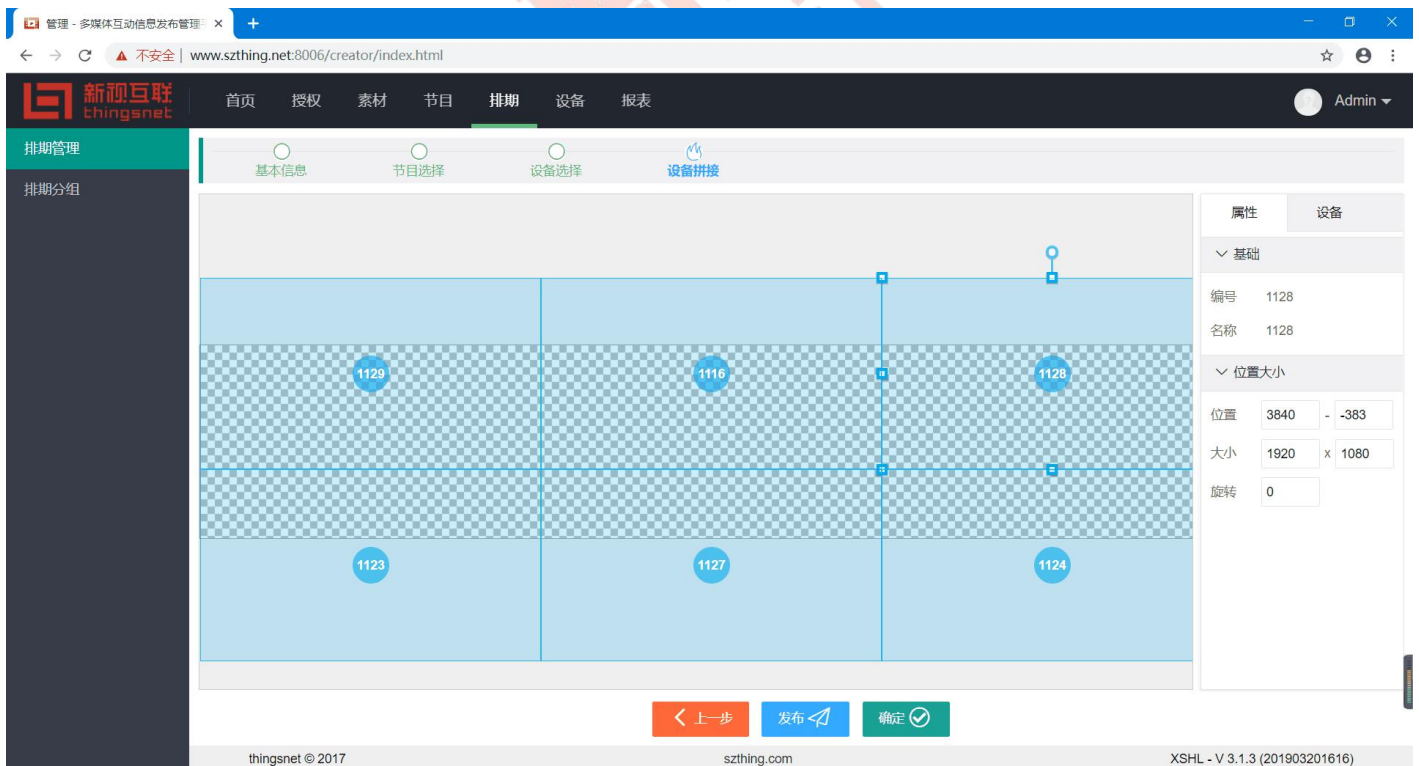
管理 - 多媒体互动信息发布管理 ×

不安全 | www.szthing.net:8006/creator/index.html

新视互联 thingsnet

首页 授权 素材 节目 排期 设备 报表

Admin

排期管理

排期分组

基本信息 节目选择 设备选择 设备拼接

1129 1116 1128

1123 1127 1124

属性 设备

基础

编号 1128

名称 1128

位置大小

位置 3840 - -383

大小 1920 x 1080

旋转 0

上一步 发布 确定

thingsnet © 2017 szthing.com XSHL - V 3.1.3 (201903201616)